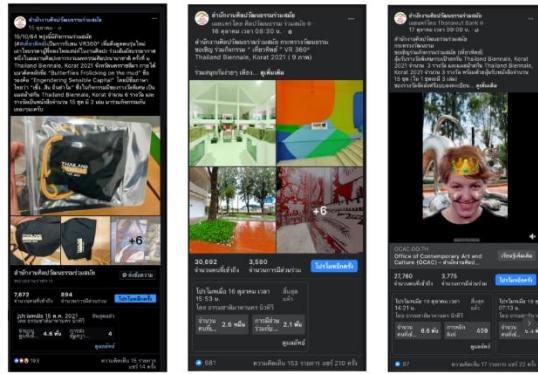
สำนักงานศิลปวัฒนธรรมร่วมสมัย
15 ตุลาคม

15/10/64 พฤหัสนี้กิจกรรมเกม VR360°

สำนักงานศิลปวัฒนธรรมร่วมสมัย

7,873
894

โปรโมทโพสต์

4.6 พัน
4

ดูเพิ่มเติม

ความคิดเห็น 15 รายการ แชร์ 14 ครั้ง

สำนักงานศิลปวัฒนธรรมร่วมสมัย
16 ตุลาคม เวลา 08:30 น.

สำนักงานศิลปวัฒนธรรมร่วมสมัย กระทรวงวัฒนธรรม ขอเชิญ "ร่วมกิจกรรม" เที่ยวงานไทยแลนด์เบียนนาเล่ โคราช 2021 " VR 360° Thailand Biennale, Korat 2021 (9 ภาพ)

รวมสนุกกับรางวัล เพียง... ดูเพิ่มเติม

+6

30,092
3,560

โปรโมทโพสต์

โปรโมทเมื่อ 16 ตุลาคม เวลา 15:53 น.

2.6 พัน
2.1 พัน

ดูเพิ่มเติม

681
ความคิดเห็น 153 รายการ แชร์ 210 ครั้ง

สำนักงานศิลปวัฒนธรรมร่วมสมัย
17 ตุลาคม เวลา 08:30 น.

สำนักงานศิลปวัฒนธรรมร่วมสมัย กระทรวงวัฒนธรรม Thailand Biennale, Korat 2021 Thailand Biennale, Korat 2021 ... ดูเพิ่มเติม

OCAC.GO.TH
Office of Contemporary Art and Culture (OCAC) - สำนักงานศิลปวัฒนธรรมร่วมสมัย

27,760
3,776

โปรโมทโพสต์

โปรโมทเมื่อ 16 ตุลาคม เวลา 16:21 น.

8.6 พัน
628

ดูเพิ่มเติม

87
ความคิดเห็น 17 รายการ แชร์ 22 ครั้ง